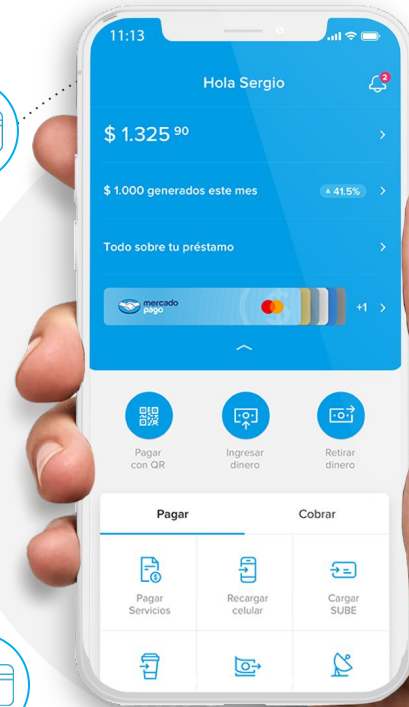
11:13

Hola Sergio

2

$ 1.325 $^{90}$

$ 1.000 generados este mes

▲ 41.5%

Todo sobre tu préstamo

mercado pago

+1

Pagar con QR

Ingresar dinero

Retirar dinero

Pagar

Cobrar

Pagar Servicios

Recargar celular

Cargar SUBE